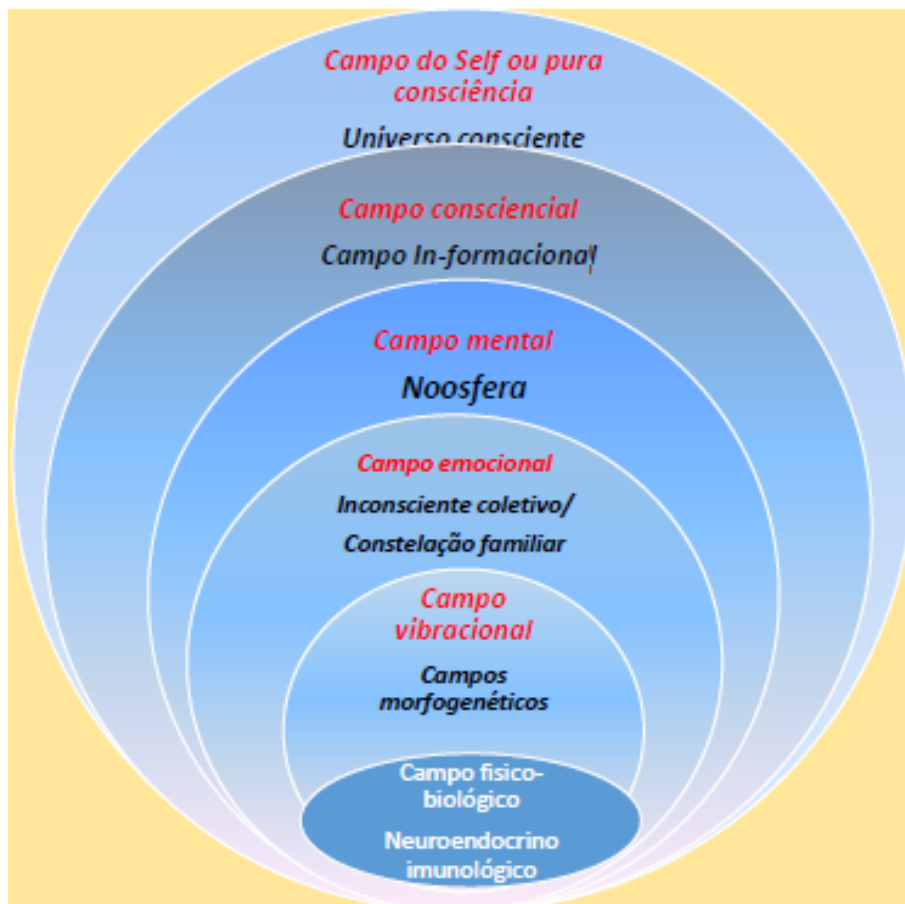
Campo do Self ou pura consciência

Universo consciente

Campo consciencial

Campo In-formacional

Campo mental

Noosfera

Campo emocional

Inconsciente coletivo/

Constelação familiar

Campo vibracional

Campos morfogenéticos

Campo fisico-biológico

Neuroendocrino imunológico